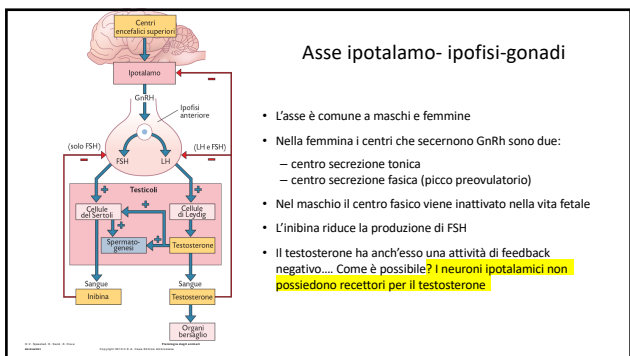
Centri encefalici superiori

Ipotalamo

GnRH

Ipofisi anteriore

(solo FSH)

(LH e FSH)

FSH

LH

Testicoli

Cellule del Sertoli

Cellule di Leydig

Spermatogenesi

Testosterone

Sangue

Sangue

Inibina

Testosterone

Organi bersaglio

−

−

−

+

+

+

+

+

Asse ipotalamo- ipofisi-gonadi

• L'asse è comune a maschi e femmine

• Nella femmina i centri che secernono GnRh sono due:

– centro secrezione tonica
– centro secrezione fasica (picco preovulatorio)

• Nel maschio il centro fasico viene inattivato nella vita fetale

• L'inibina riduce la produzione di FSH

• Il testosterone ha anch'esso una attività di feedback negativo…. Come è possibile? I neuroni ipotalamici non possiedono recettori per il testosterone

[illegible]

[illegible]

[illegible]